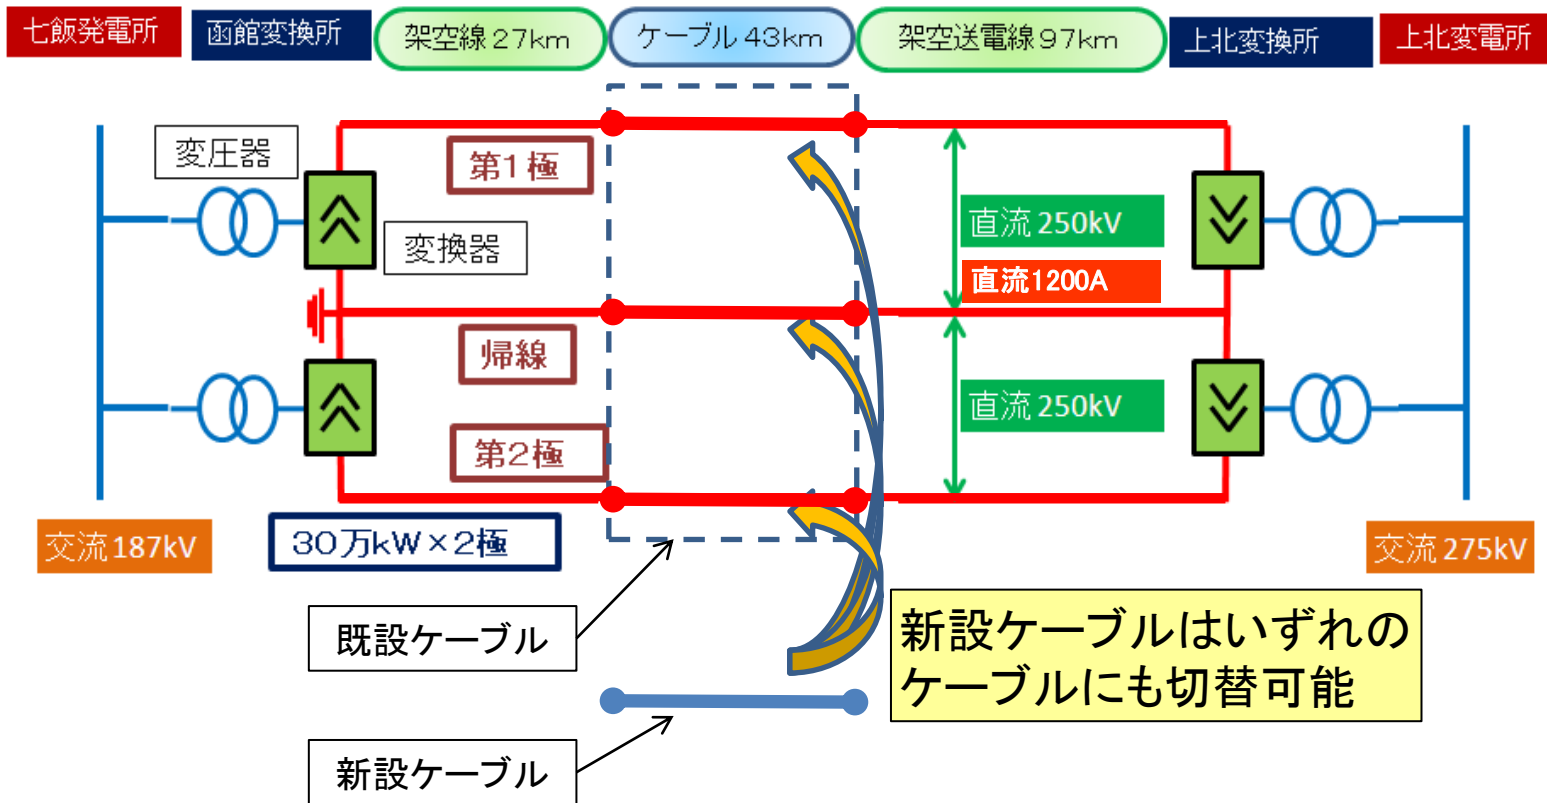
七飯発電所

函館変換所

架空線 27km

ケーブル 43km

架空送電線 97km

上北変換所

上北変電所

変圧器

変換器

第1極

帰線

第2極

直流 250kV

直流1200A

直流 250kV

交流 187kV

30万kW×2極

交流 275kV

既設ケーブル

新設ケーブルはいずれのケーブルにも切替可能

新設ケーブル